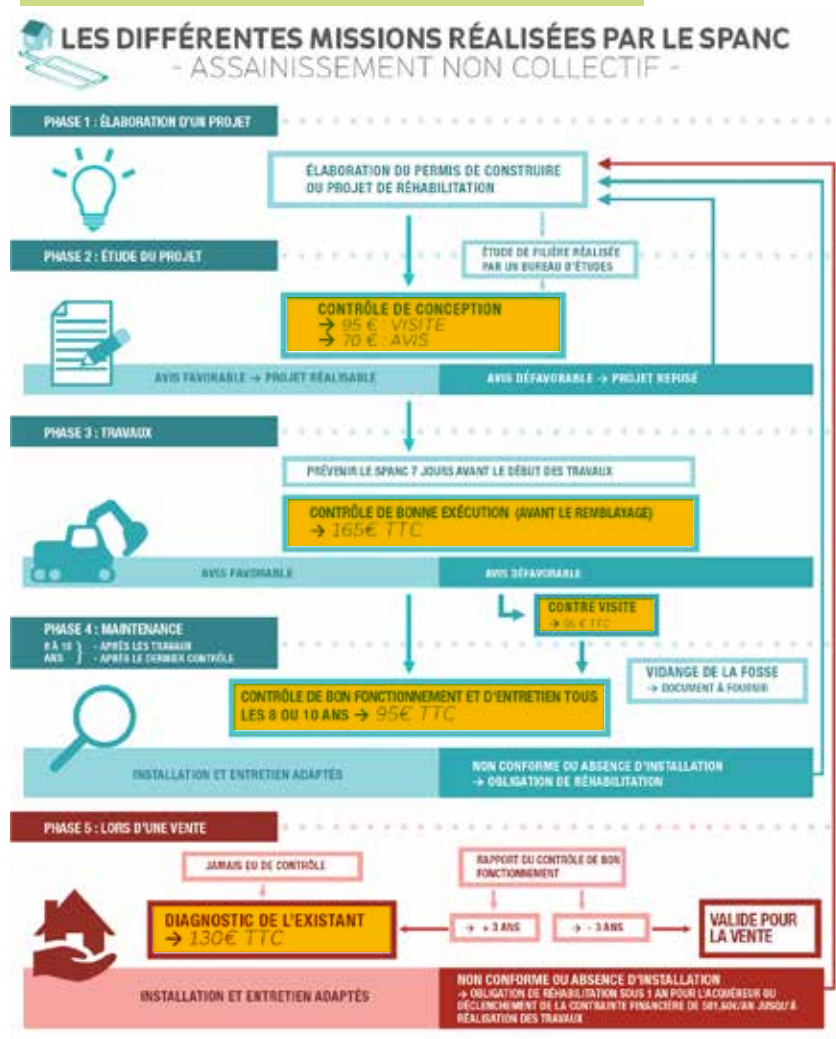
LES DIFFÉRENTES MISSIONS RÉALISÉES PAR LE SPANC
- ASSAINISSEMENT NON COLLECTIF -

PHASE 1 : ÉLABORATION D'UN PROJET

ÉLABORATION DU PERMIS DE CONSTRUIRE OU PROJET DE RÉHABILITATION

PHASE 2 : ÉTUDE DU PROJET

ÉTUDE DE FILIÈRE RÉALISÉE PAR UN BUREAU D'ÉTUDES

CONTRÔLE DE CONCEPTION
→ 95 € : VISITE
→ 70 € : AVIS

AVIS FAVORABLE → PROJET RÉALISABLE

AVIS DÉFAVORABLE → PROJET REFUSÉ

PHASE 3 : TRAVAUX

PRÉVENIR LE SPANC 7 JOURS AVANT LE DÉBUT DES TRAVAUX

CONTRÔLE DE BONNE EXÉCUTION (AVANT LE REMBLAYAGE)
→ 165€ TTC

AVIS FAVORABLE

AVIS DÉFAVORABLE

CONTRE VISITE
→ 95 € TTC

PHASE 4 : MAINTENANCE
8 À 10 ANS } - APRÈS LES TRAVAUX - APRÈS LE DERNIER CONTRÔLE

VIDANGE DE LA FOSSE
→ DOCUMENT À FOURNIR

CONTRÔLE DE BON FONCTIONNEMENT ET D'ENTRETIEN TOUS LES 8 OU 10 ANS → 95€ TTC

INSTALLATION ET ENTRETIEN ADAPTÉS

NON CONFORME OU ABSENCE D'INSTALLATION
→ OBLIGATION DE RÉHABILITATION

PHASE 5 : LORS D'UNE VENTE

JAMAIS EU DE CONTRÔLE

RAPPORT DU CONTRÔLE DE BON FONCTIONNEMENT

DIAGNOSTIC DE L'EXISTANT
→ 130€ TTC

→ + 3 ANS

→ - 3 ANS

VALIDE POUR LA VENTE

INSTALLATION ET ENTRETIEN ADAPTÉS

NON CONFORME OU ABSENCE D'INSTALLATION
→ OBLIGATION DE RÉHABILITATION SOUS 1 AN POUR L'ACQUÉREUR OU DÉCLENCHEMENT DE LA CONTRAINTE FINANCIÈRE DE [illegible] JUSQU'À RÉALISATION DES TRAVAUX